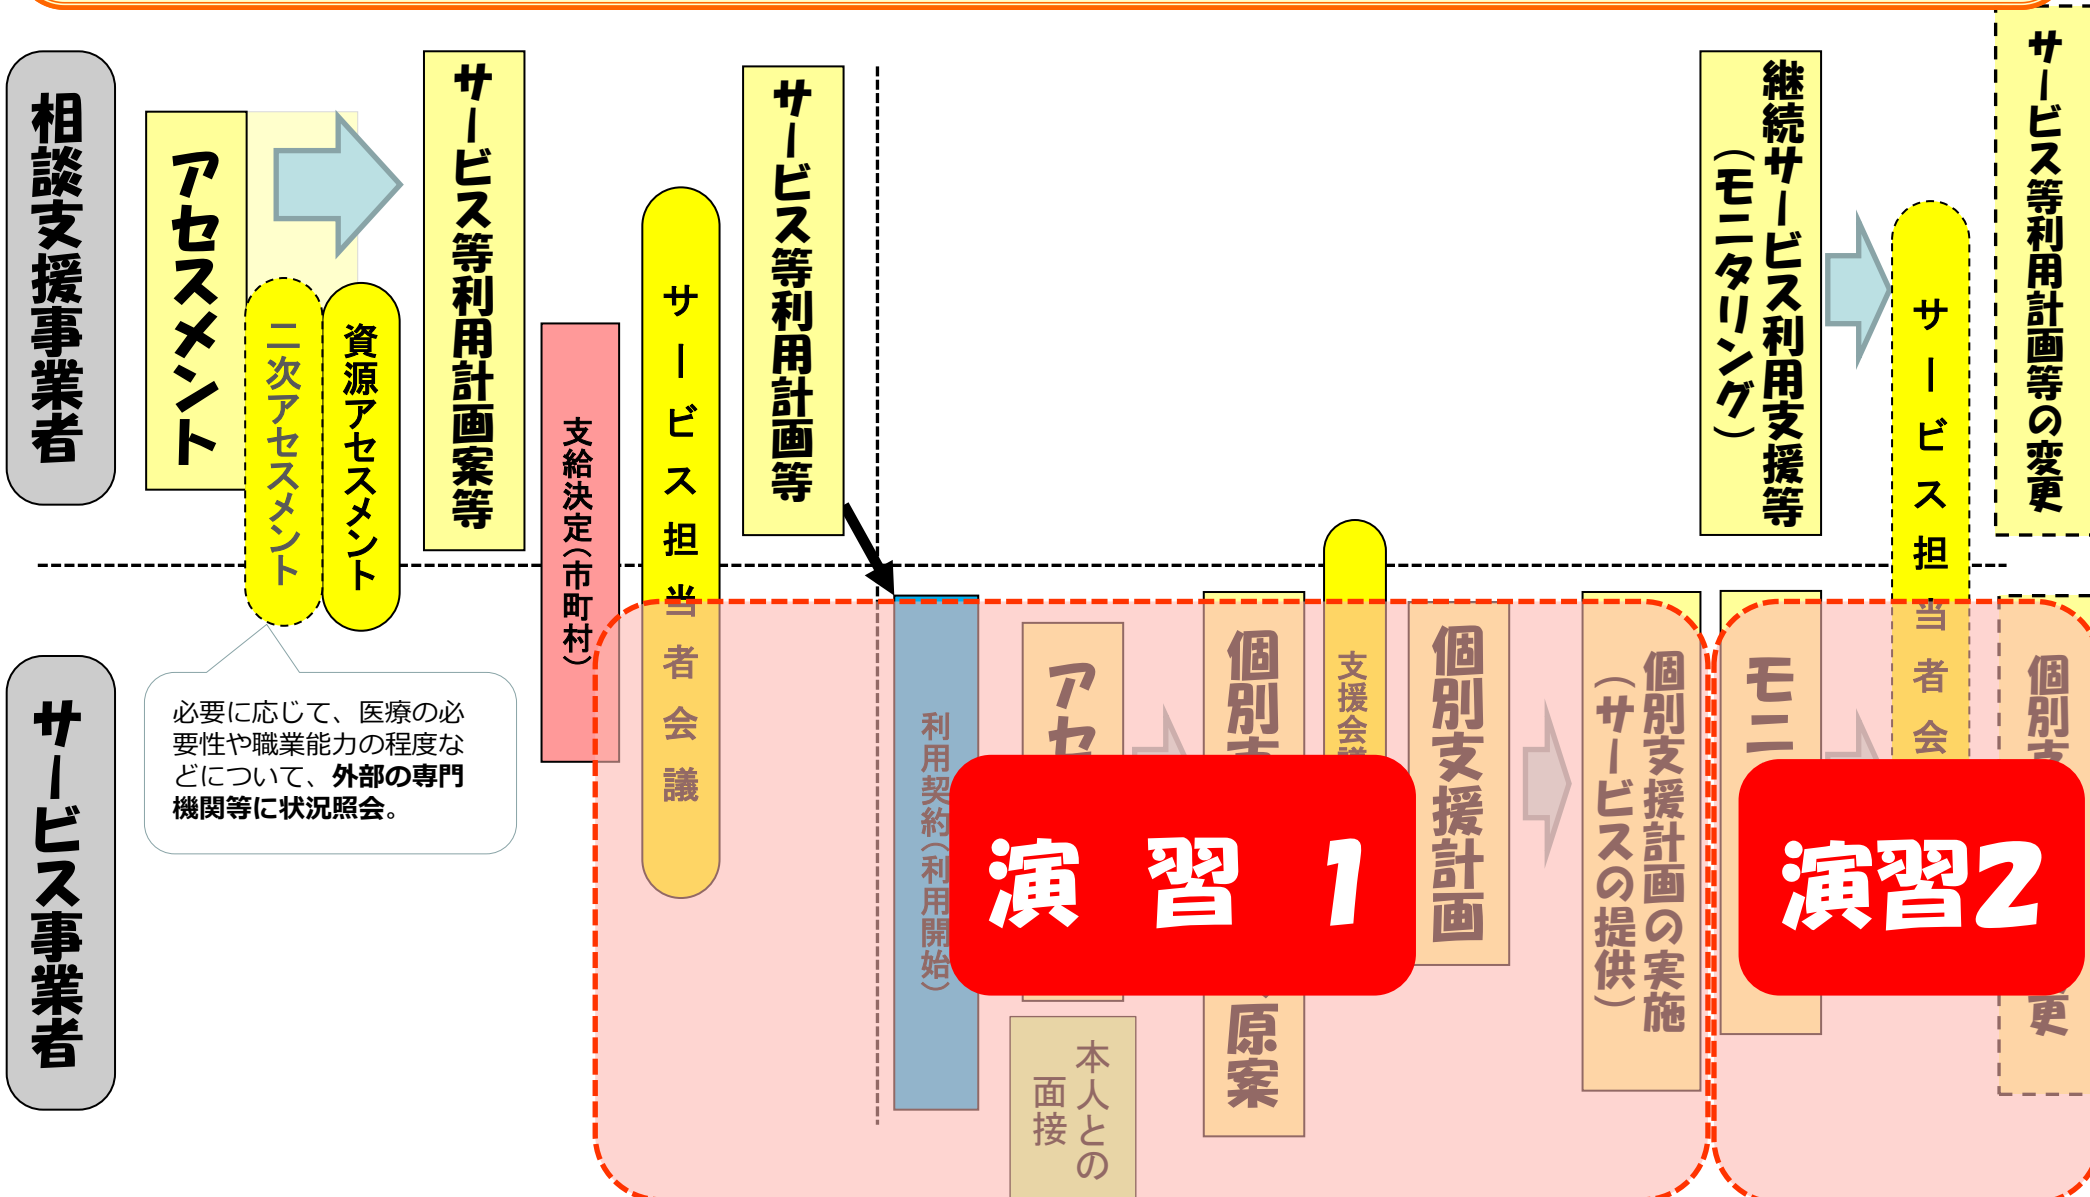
相談支援事業者

アセスメント

二次アセスメント

資源アセスメント

サービス等利用計画案等

支給決定（市町村）

サービス担当者会議

サービス等利用計画等

継続サービス利用支援等（モニタリング）

サービス担当者会

サービス等利用計画等の変更

必要に応じて、医療の必要性や職業能力の程度などについて、外部の専門機関等に状況照会。

サービス事業者

利用契約（利用開始）

アセ

本人との面接

個別支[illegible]原案

支援会議

個別支援計画

個別支援計画の実施（サービスの提供）

モニ

個別支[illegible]更

演習1

演習2